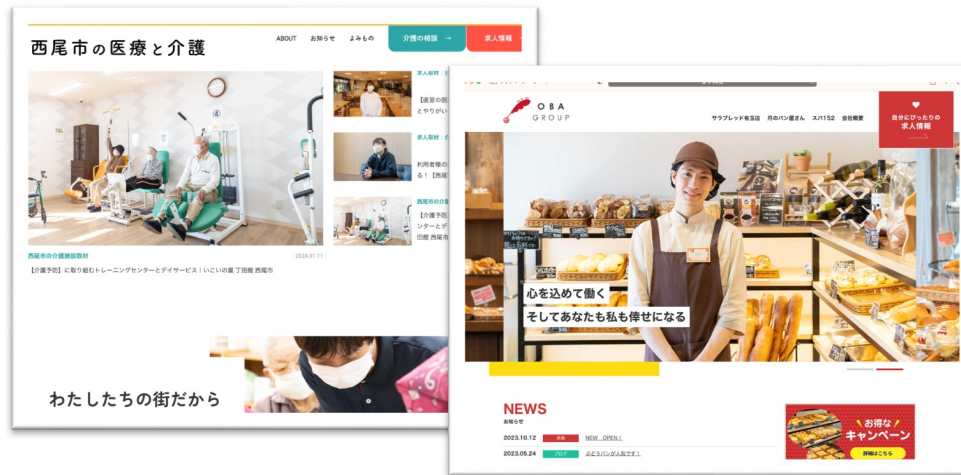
西尾市の医療と介護

ABOUT お知らせ よみもの 介護の相談 → 求人情報

西尾市の介護施設取材 2024.01.11

【介護予防】に取り組むトレーニングセンターとデイサービス｜いこいの里 丁田館 西尾市

求人取材

【歯室の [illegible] とやりがい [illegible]

求人取材

利用者様の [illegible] る！【西尾 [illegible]

西尾市の介 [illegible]

【介護予防 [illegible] ンターとデ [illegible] 田館 西尾市

わたしたちの街だから

OBA GROUP

サラブレッド有玉店 月のパン屋さん スパ152 会社概要

自分にぴったりの求人情報

心を込めて働く
そしてあなたも私も倖せになる

NEWS
お知らせ

2023.10.12 新着 NEW OPEN！

2023.05.24 ブログ ぶどうパンが人気です！

お得な キャンペーン 詳細はこちら